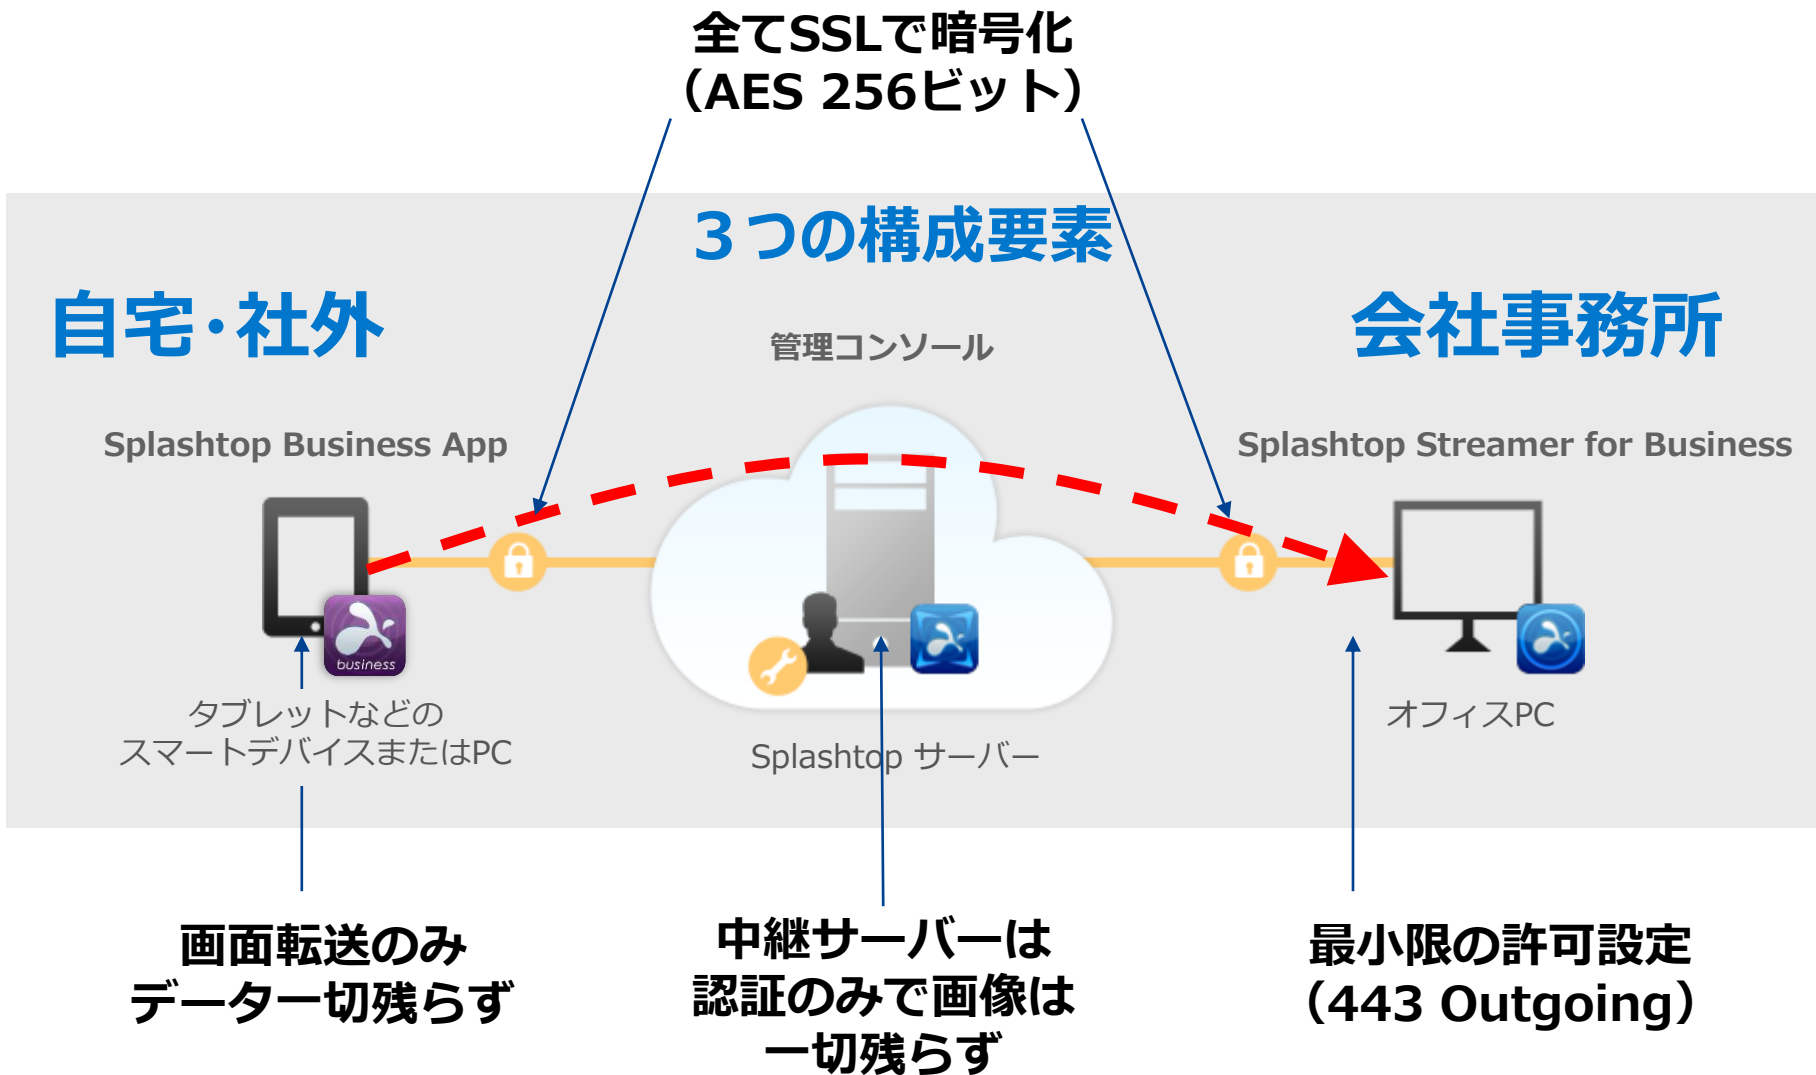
全てSSLで暗号化
（AES 256ビット）

３つの構成要素

自宅・社外

会社事務所

管理コンソール

Splashtop Business App

Splashtop Streamer for Business

business

タブレットなどの
スマートデバイスまたはPC

Splashtop サーバー

オフィスPC

画面転送のみ
データ一切残らず

中継サーバーは
認証のみで画像は
一切残らず

最小限の許可設定
（443 Outgoing）